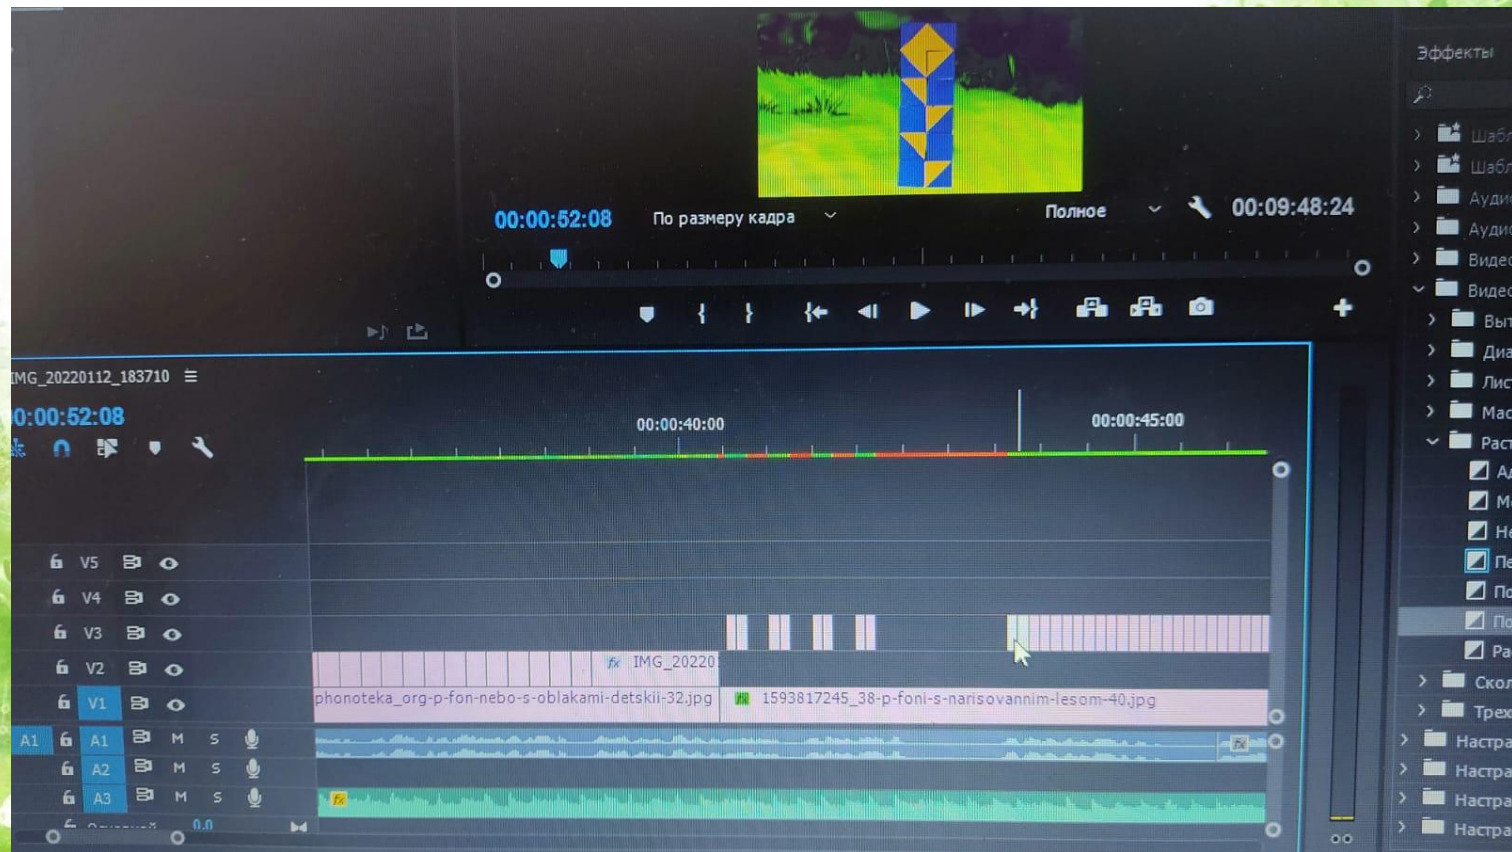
00:00:52:08
По размеру кадра
Полное
00:09:48:24

Эффекты
Шабл
Шабл
Аудио
Аудио
Видео
Видео
Вып
Диа
Лис
Мас
Рас
А
М
Н
П
П
П
Ра
Скол
Трех
Настра
Настра
Настра
Настра

IMG_20220112_183710
0:00:52:08
00:00:40:00
00:00:45:00
V5
V4
V3
V2
V1
A1
A1
A2
A3
M S
M S
M S
IMG_20220
phonoteka_org-p-fon-nebo-s-oblakami-detskii-32.jpg
1593817245_38-p-foni-s-narisovannim-lesom-40.jpg
0.0